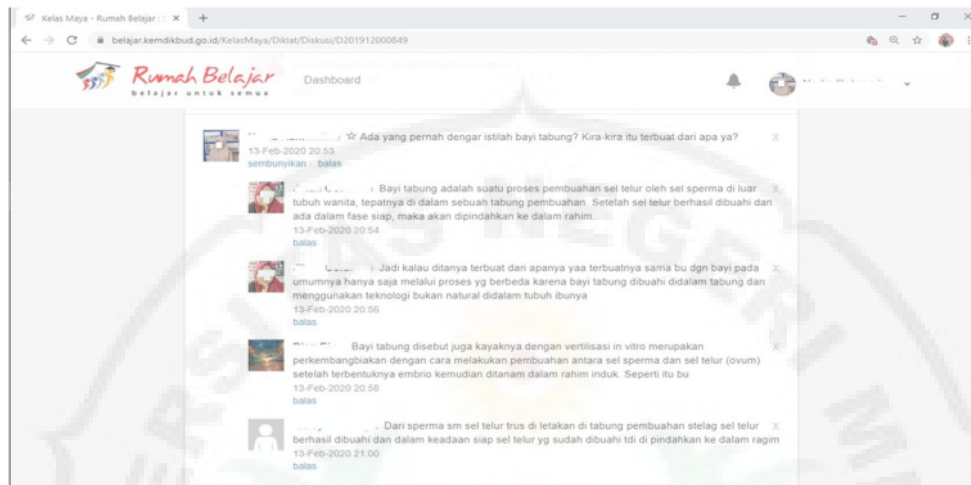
Kelas Maya - Rumah Belajar : ×

belajar.kemdikbud.go.id/KelasMaya/Diklat/Diskusi/D201912000849

Rumah Belajar
belajar untuk semua

Dashboard

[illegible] ☆ Ada yang pernah dengar istilah bayi tabung? Kira-kira itu terbuat dari apa ya? X
13-Feb-2020 20:53
sembunyikan · balas

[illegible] Bayi tabung adalah suatu proses pembuahan sel telur oleh sel sperma di luar tubuh wanita, tepatnya di dalam sebuah tabung pembuahan. Setelah sel telur berhasil dibuahi dan ada dalam fase siap, maka akan dipindahkan ke dalam rahim. X
13-Feb-2020 20:54
balas

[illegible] Jadi kalau ditanya terbuat dari apanya yaa terbuatnya sama bu dgn bayi pada umumnya hanya saja melalui proses yg berbeda karena bayi tabung dibuahi didalam tabung dan menggunakan teknologi bukan natural didalam tubuh ibunya X
13-Feb-2020 20:56
balas

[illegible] Bayi tabung disebut juga kayaknya dengan vertilisasi in vitro merupakan perkembangbiakan dengan cara melakukan pembuahan antara sel sperma dan sel telur (ovum) setelah terbentuknya embrio kemudian ditanam dalam rahim induk. Seperti itu bu
13-Feb-2020 20:58
balas

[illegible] Dari sperma sm sel telur trus di letakan di tabung pembuahan stelag sel telur berhasil dibuahi dan dalam keadaan siap sel telur yg sudah dibuahi tdi di pindahkan ke dalam ragim X
13-Feb-2020 21:00
balas